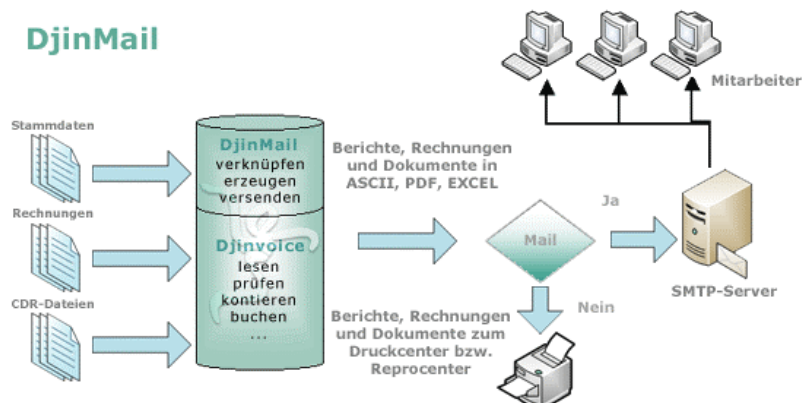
DjinMail

Mitarbeiter

Stammdaten

Rechnungen

CDR-Dateien

DjinMail
verknüpfen
erzeugen
versenden

Djinvoice
lesen
prüfen
kontieren
buchen
...

Berichte, Rechnungen und Dokumente in ASCII, PDF, EXCEL

Ja

Mail

Nein

SMTP-Server

Berichte, Rechnungen und Dokumente zum Druckcenter bzw. Reprocenter